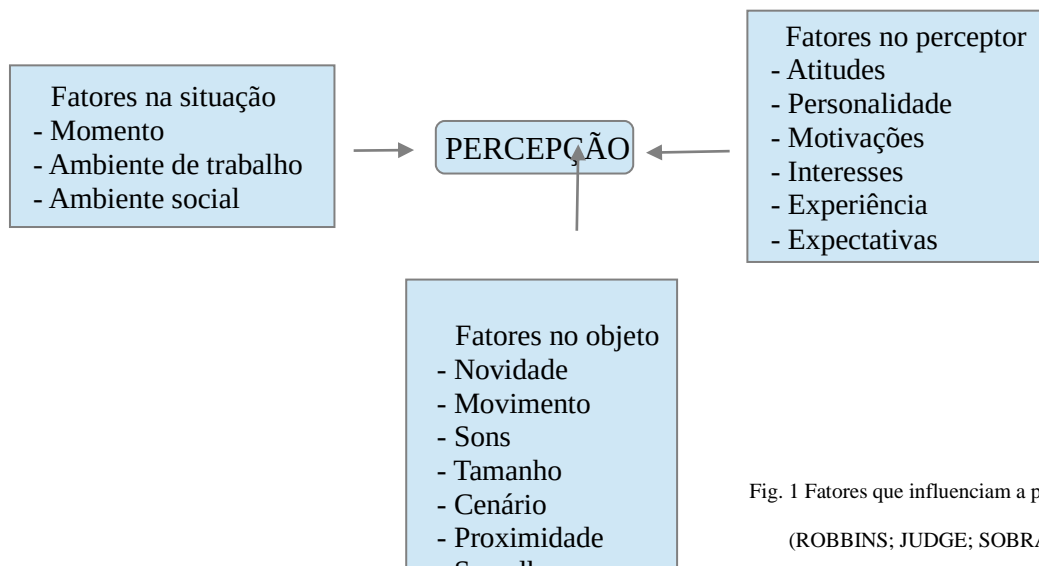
Fatores na situação
- Momento
- Ambiente de trabalho
- Ambiente social

PERCEPÇÃO

Fatores no perceptor
- Atitudes
- Personalidade
- Motivações
- Interesses
- Experiência
- Expectativas

Fatores no objeto
- Novidade
- Movimento
- Sons
- Tamanho
- Cenário
- Proximidade
- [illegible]

Fig. 1 Fatores que influenciam a p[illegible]

(ROBBINS; JUDGE; SOBR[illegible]